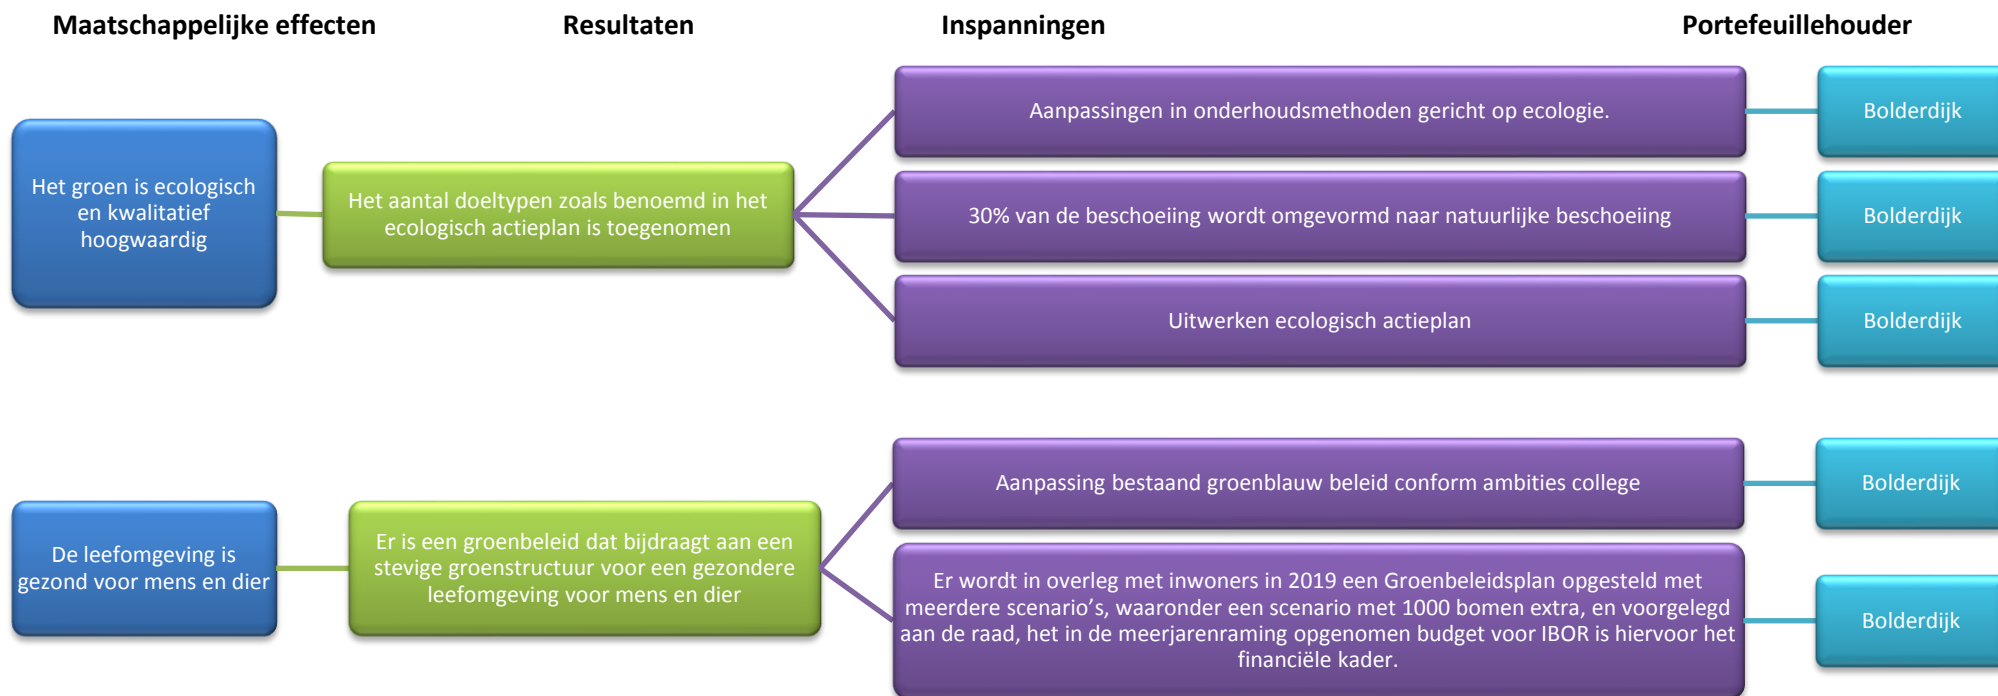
Maatschappelijke effecten

Resultaten

Inspanningen

Portefeuillehouder

Het groen is ecologisch en kwalitatief hoogwaardig

Het aantal doeltypen zoals benoemd in het ecologisch actieplan is toegenomen

Aanpassingen in onderhoudsmethoden gericht op ecologie.

Bolderdijk

30% van de beschoeiing wordt omgevormd naar natuurlijke beschoeiing

Bolderdijk

Uitwerken ecologisch actieplan

Bolderdijk

De leefomgeving is gezond voor mens en dier

Er is een groenbeleid dat bijdraagt aan een stevige groenstructuur voor een gezondere leefomgeving voor mens en dier

Aanpassing bestaand groenblauw beleid conform ambities college

Bolderdijk

Er wordt in overleg met inwoners in 2019 een Groenbeleidsplan opgesteld met meerdere scenario's, waaronder een scenario met 1000 bomen extra, en voorgelegd aan de raad, het in de meerjarenraming opgenomen budget voor IBOR is hiervoor het financiële kader.

Bolderdijk